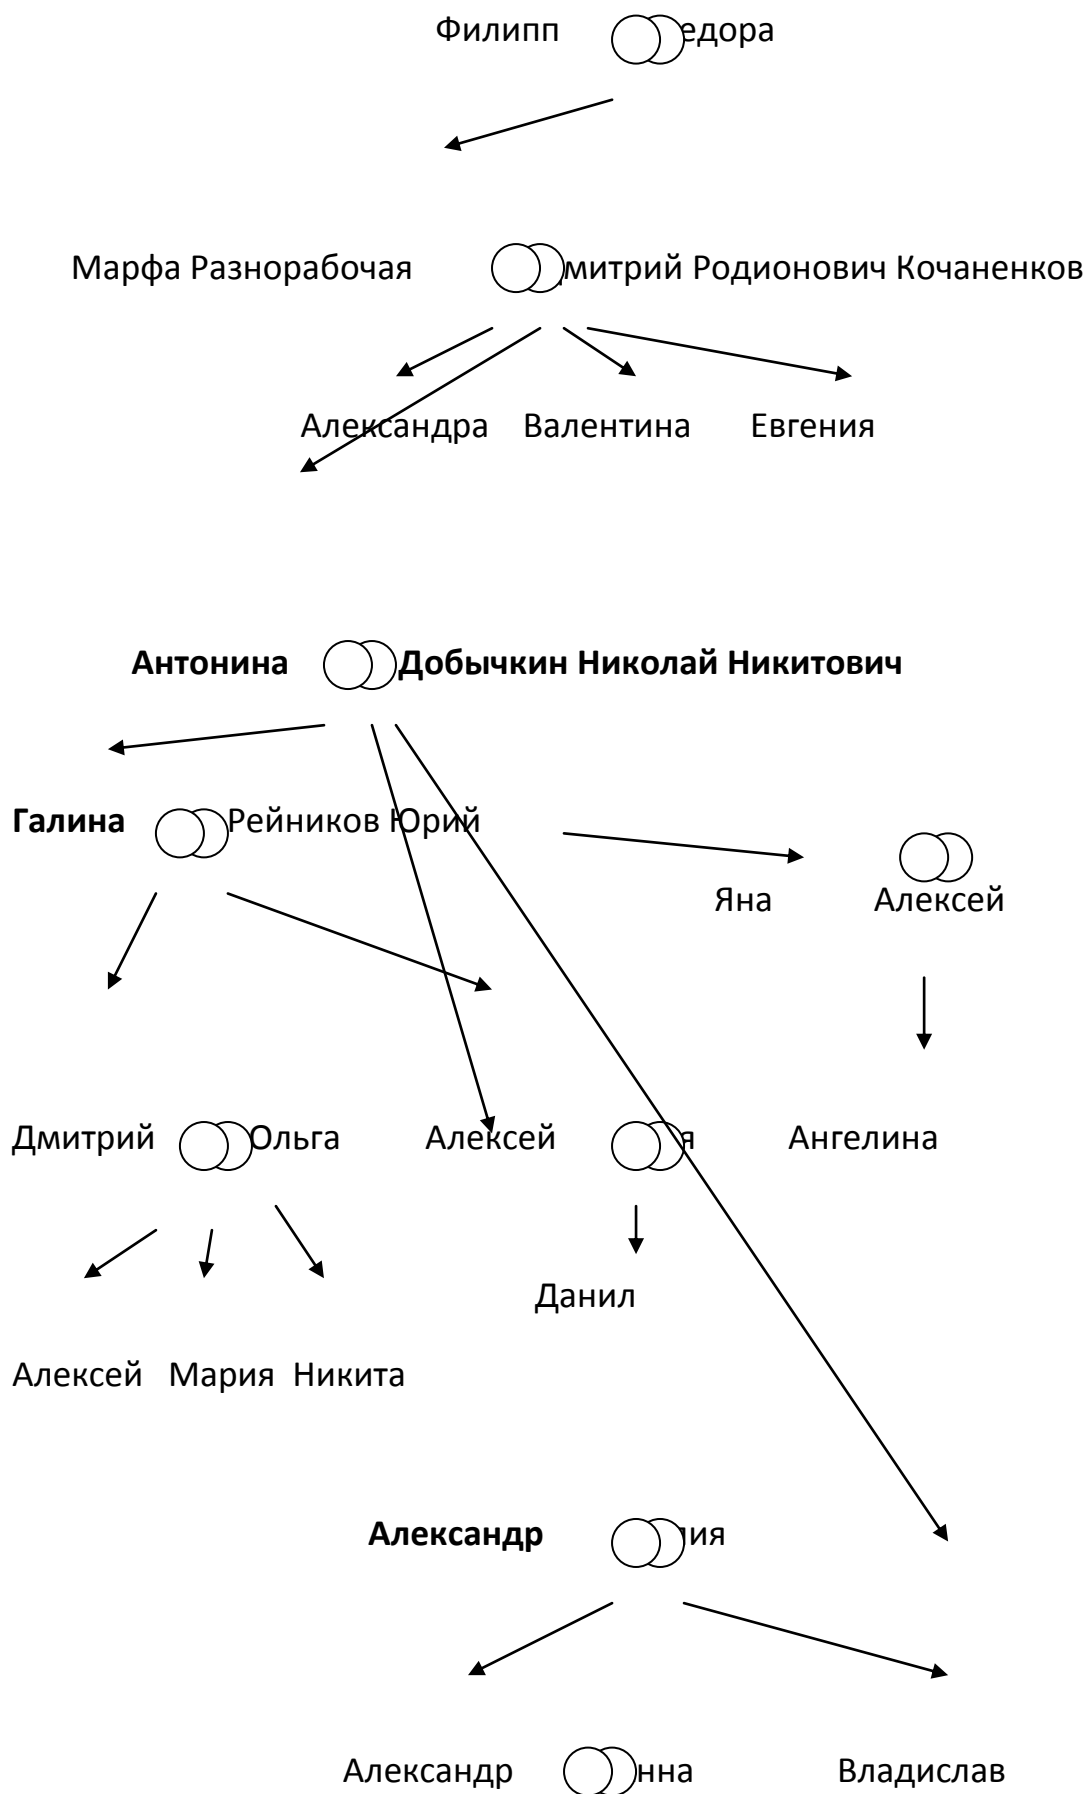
Филипп едора

Марфа Разнорабочая митрий Родионович Кочаненков

Александра Валентина Евгения

**Антонина** **Добычкин Николай Никитович**

**Галина** Рейников Юрий

Яна Алексей

Дмитрий Ольга Алексей я Ангелина

Данил

Алексей Мария Никита

**Александр** ия

Александр нна Владислав